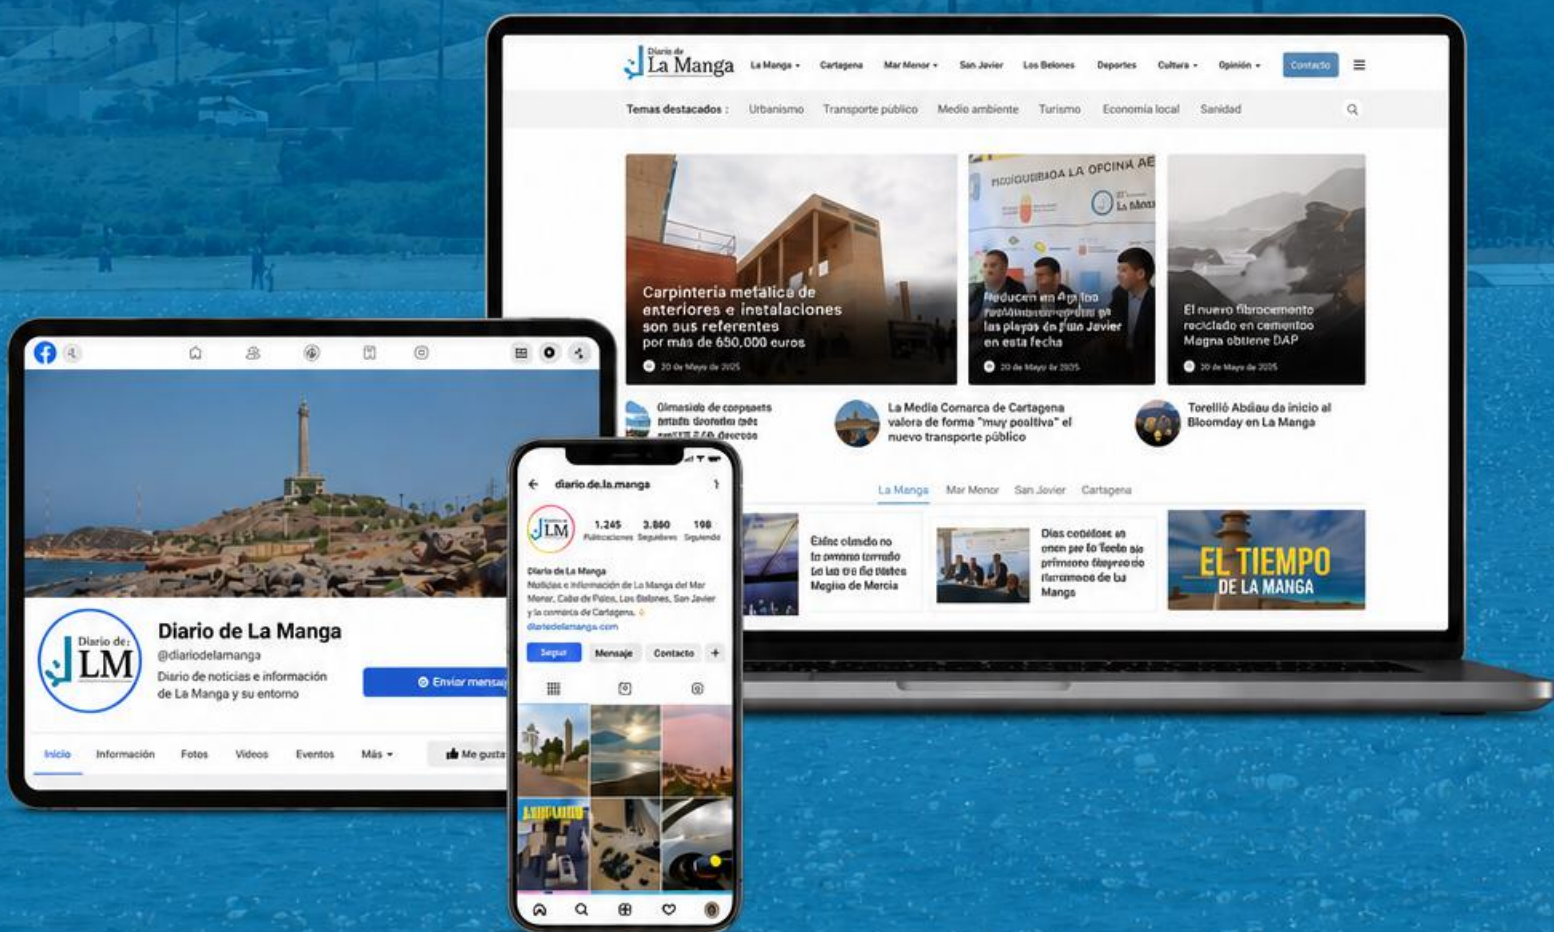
Diario de La Manga

La Manga Cartagena Mar Menor San Javier Los Belones Deportes Cultura Opinión Contacto

Temas destacados : Urbanismo Transporte público Medio ambiente Turismo Economía local Sanidad

Carpinteria metalica de enteriores e instalaciones son sus referentes por más de 650.000 euros

20 de Mayo de 2025

Reducen en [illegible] las playas de San Javier en esta fecha

20 de Mayo de 2025

El nuevo fibrocemento reciclado en cementoo Magna obtiene DAP

20 de Mayo de 2025

Gimnasio de corpsaets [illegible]

La Media Comarca de Cartagena valora de forma "muy positiva" el nuevo transporte público

Torellió Abdau da inicio al Bloomday en La Manga

La Manga Mar Menor San Javier Cartagena

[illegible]

Dias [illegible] Manga

EL TIEMPO DE LA MANGA

Diario de LM

Diario de La Manga

@diariodelamanga

Diario de noticias e información de La Manga y su entorno

Enviar mensaje

Inicio Información Fotos Videos Eventos Más

Me gusta

diario.de.la.manga

1.245 Publicaciones 3.860 Seguidores 198 Seguidos

Diario de La Manga

Noticias e información de La Manga del Mar Menor, Cabo de Palos, Los Belones, San Javier y la comarca de Cartagena.

diariodelamanga.com

Seguir Mensaje Contacto